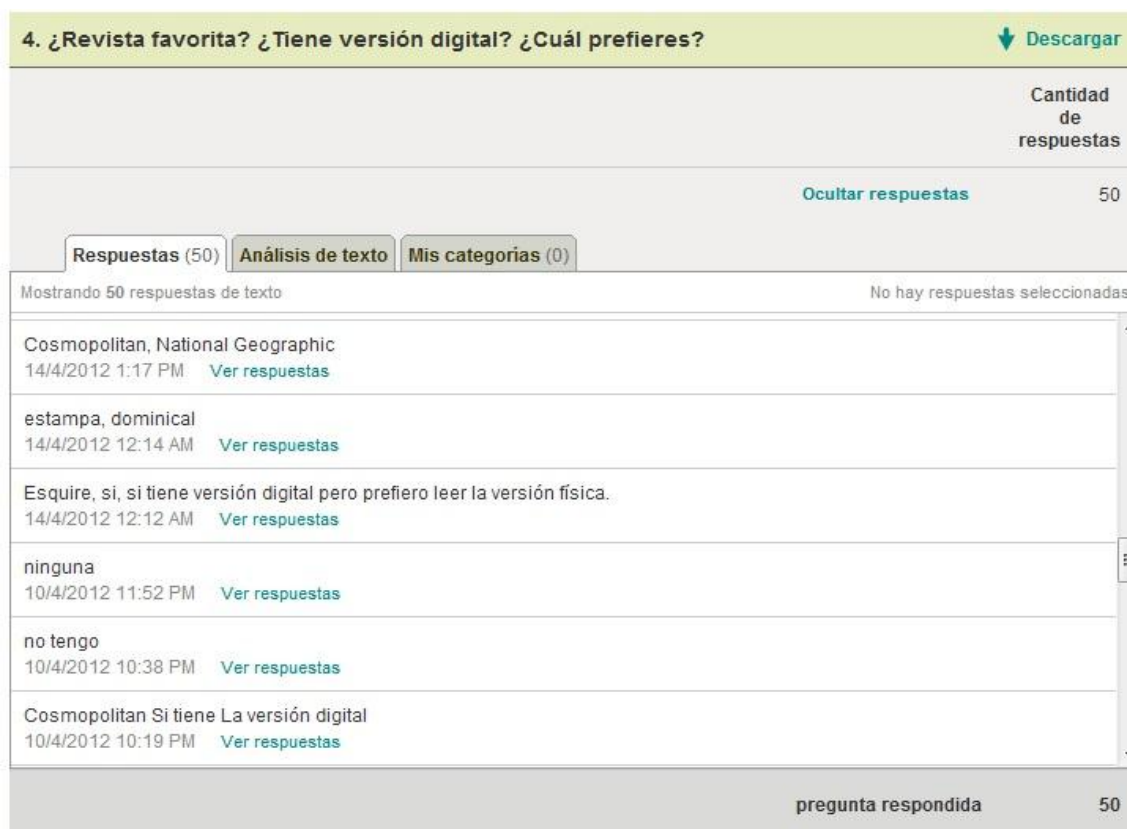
4. ¿Revista favorita? ¿Tiene versión digital? ¿Cuál prefieres?

Descargar

Cantidad de respuestas

Ocultar respuestas 50

Respuestas (50) Análisis de texto Mis categorías (0)

Mostrando 50 respuestas de texto

No hay respuestas seleccionadas

Cosmopolitan, National Geographic
14/4/2012 1:17 PM Ver respuestas

estampa, dominical
14/4/2012 12:14 AM Ver respuestas

Esquire, si, si tiene versión digital pero prefiero leer la versión física.
14/4/2012 12:12 AM Ver respuestas

ninguna
10/4/2012 11:52 PM Ver respuestas

no tengo
10/4/2012 10:38 PM Ver respuestas

Cosmopolitan Si tiene La versión digital
10/4/2012 10:19 PM Ver respuestas

pregunta respondida 50